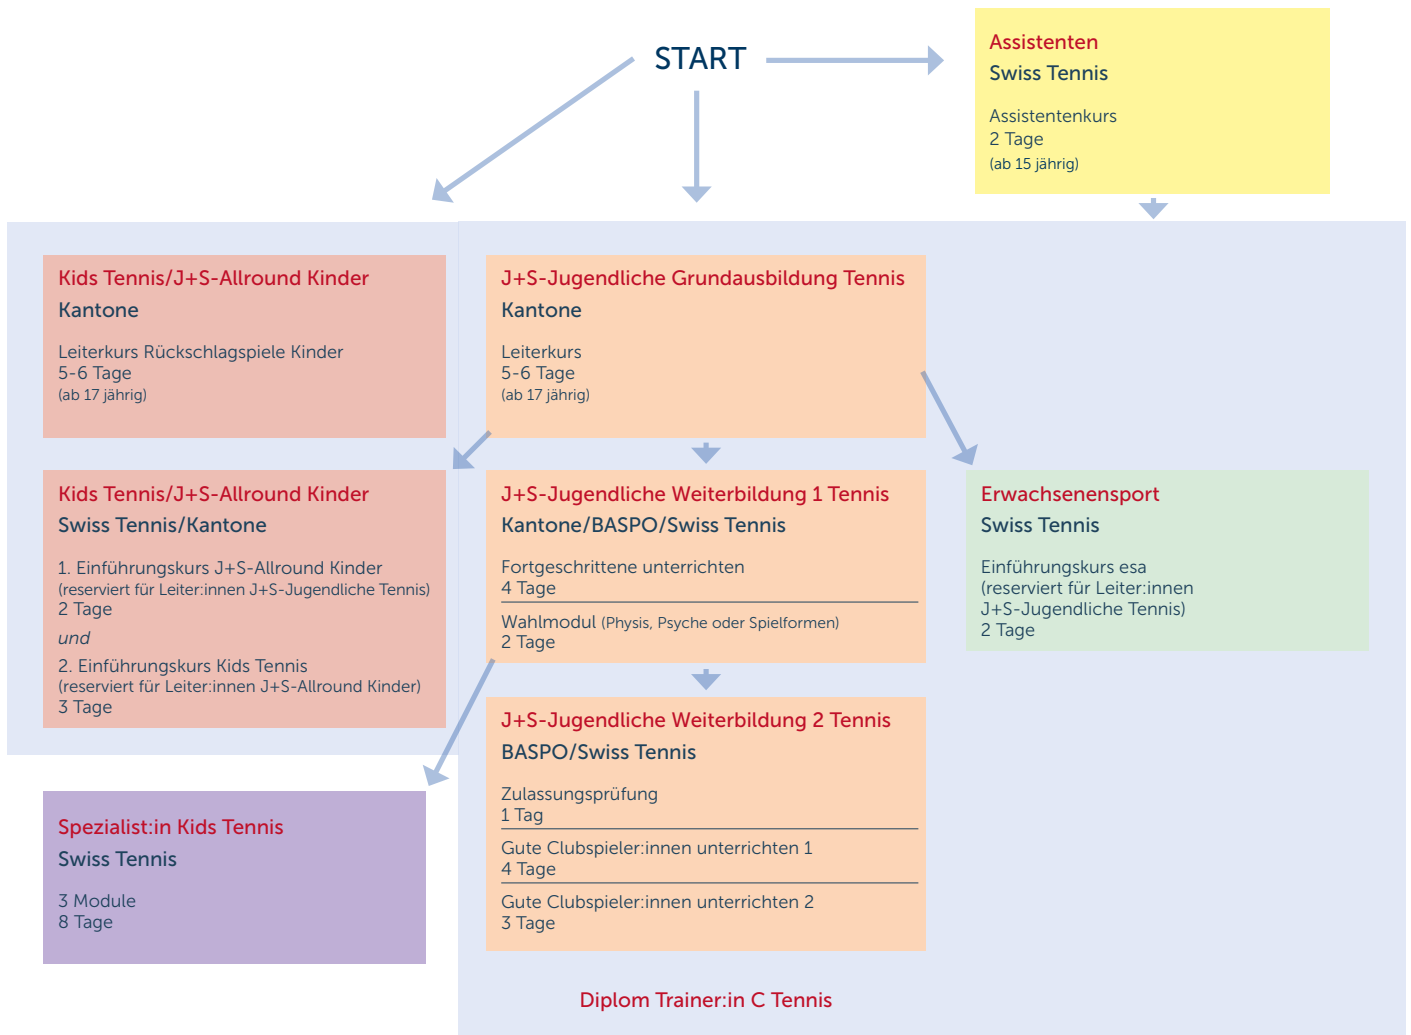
START

Assistenten
Swiss Tennis

Assistentenkurs
2 Tage
(ab 15 jährig)

Kids Tennis/J+S-Allround Kinder
Kantone

Leiterkurs Rückschlagspiele Kinder
5-6 Tage
(ab 17 jährig)

J+S-Jugendliche Grundausbildung Tennis
Kantone

Leiterkurs
5-6 Tage
(ab 17 jährig)

Kids Tennis/J+S-Allround Kinder
Swiss Tennis/Kantone

1. Einführungskurs J+S-Allround Kinder
(reserviert für Leiter:innen J+S-Jugendliche Tennis)
2 Tage

und

2. Einführungskurs Kids Tennis
(reserviert für Leiter:innen J+S-Allround Kinder)
3 Tage

J+S-Jugendliche Weiterbildung 1 Tennis
Kantone/BASPO/Swiss Tennis

Fortgeschrittene unterrichten
4 Tage

Wahlmodul (Physis, Psyche oder Spielformen)
2 Tage

Erwachsenensport
Swiss Tennis

Einführungskurs esa
(reserviert für Leiter:innen J+S-Jugendliche Tennis)
2 Tage

J+S-Jugendliche Weiterbildung 2 Tennis
BASPO/Swiss Tennis

Zulassungsprüfung
1 Tag

Gute Clubspieler:innen unterrichten 1
4 Tage

Gute Clubspieler:innen unterrichten 2
3 Tage

Spezialist:in Kids Tennis
Swiss Tennis

3 Module
8 Tage

Diplom Trainer:in C Tennis